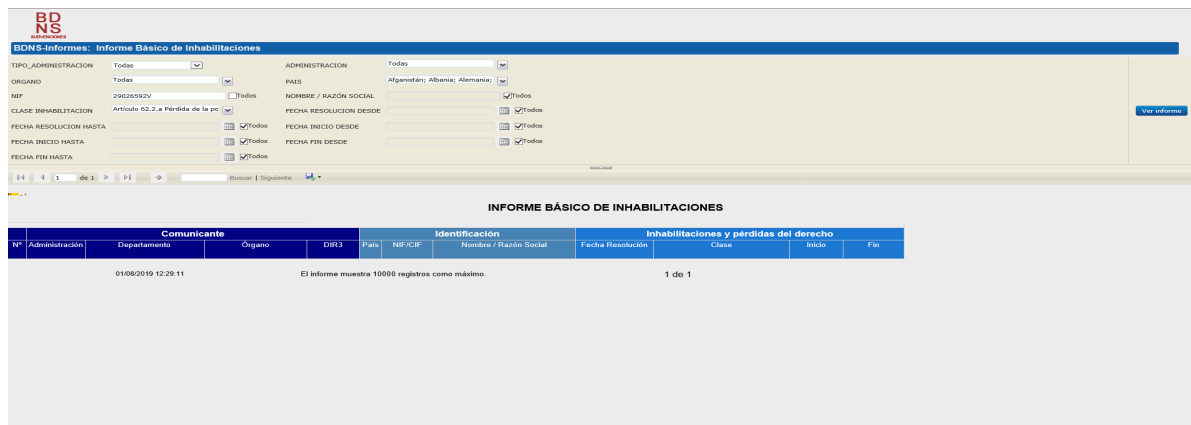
BD
NS
SUBVENCIONES

BDNS-Informes: Informe Básico de Inhabilitaciones

TIPO_ADMINISTRACION Todas
ADMINISTRACION Todas
ORGANO Todas
PAIS Afganistán; Albania; Alemania;
NIF 29026592V Todos
NOMBRE / RAZÓN SOCIAL Todos
CLASE INHABILITACION Artículo 62.2.a Pérdida de la po
FECHA RESOLUCION DESDE Todos
FECHA RESOLUCION HASTA Todos
FECHA INICIO DESDE Todos
FECHA INICIO HASTA Todos
FECHA FIN DESDE Todos
FECHA FIN HASTA Todos

Ver informe

1 de 1 Buscar | Siguiente

INFORME BÁSICO DE INHABILITACIONES

| | Comunicante | | | | Identificación | | | Inhabilitaciones y pérdidas del derecho | | | |
|---|---|---|---|---|---|---|---|---|---|---|---|
| Nº | Administración | Departamento | Órgano | DIR3 | País | NIF/CIF | Nombre / Razón Social | Fecha Resolución | Clase | Inicio | Fin |

01/08/2019 12:29:11 El informe muestra 10000 registros como máximo. 1 de 1